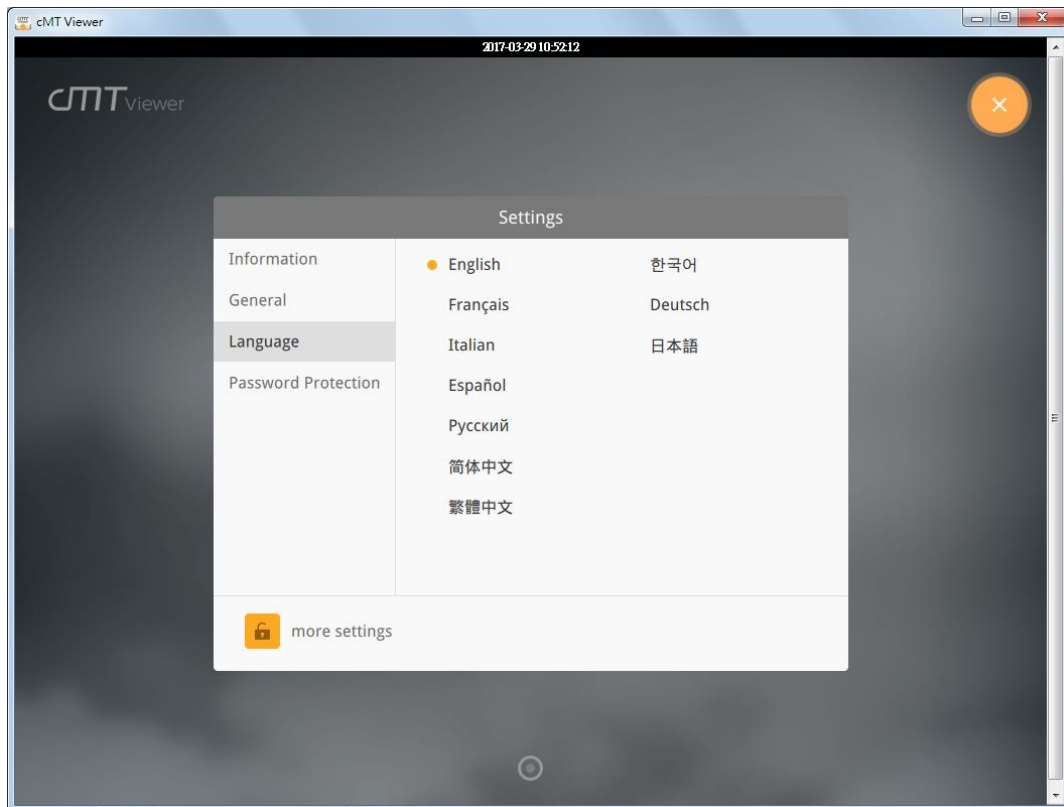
cMT Viewer

2017-03-29 10:52:12

cMT Viewer

Settings

Information
General
Language
Password Protection

English
Français
Italian
Español
Русский
简体中文
繁體中文

한국어
Deutsch
日本語

more settings